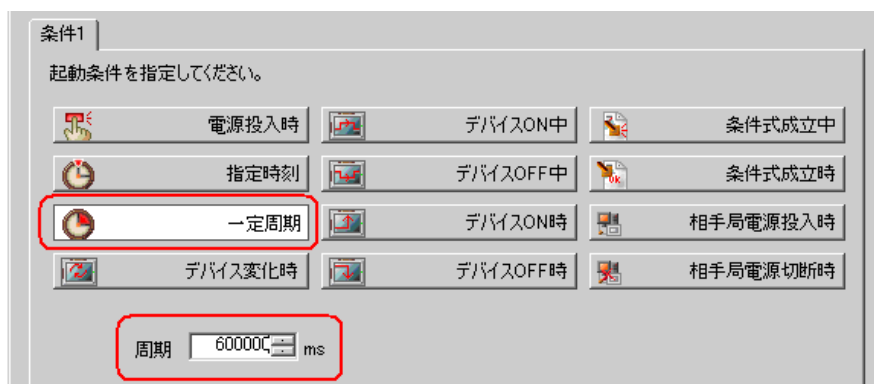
条件1

起動条件を指定してください。

| | | |
|---|---|---|
| 電源投入時 | デバイスON中 | 条件式成立中 |
| 指定時刻 | デバイスOFF中 | 条件式成立時 |
| 一定周期 | デバイスON時 | 相手局電源投入時 |
| デバイス変化時 | デバイスOFF時 | 相手局電源切断時 |

周期 60000C ms